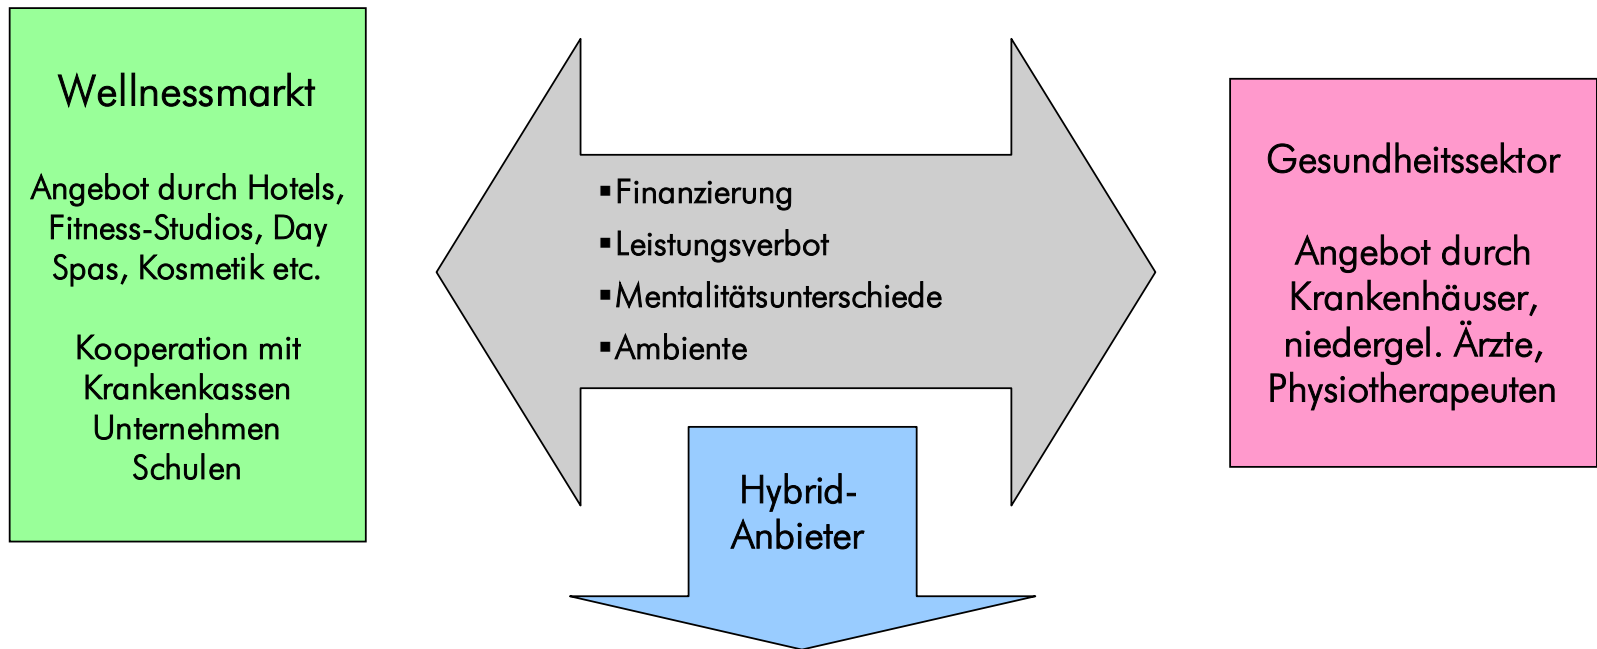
Wellnessmarkt

Angebot durch Hotels, Fitness-Studios, Day Spas, Kosmetik etc.

Kooperation mit Krankenkassen Unternehmen Schulen

▪Finanzierung
▪Leistungsverbot
▪Mentalitätsunterschiede
▪Ambiente

Hybrid-Anbieter

Gesundheitssektor

Angebot durch Krankenhäuser, niedergel. Ärzte, Physiotherapeuten